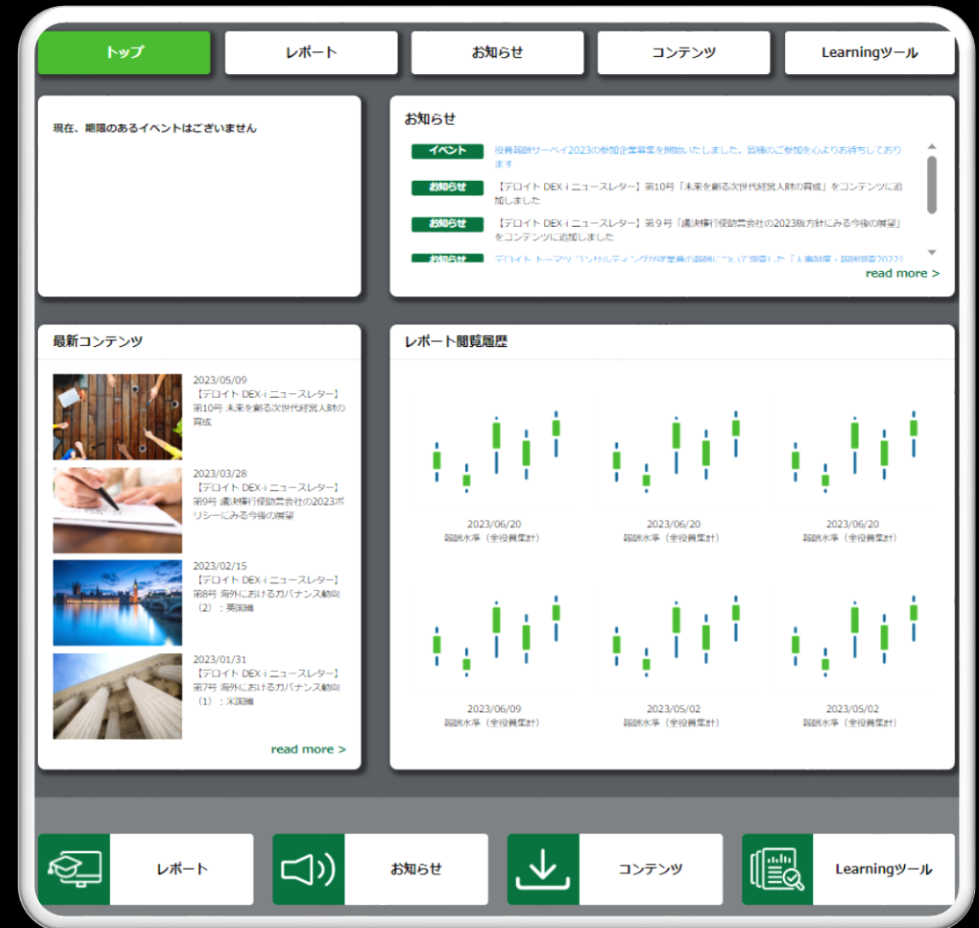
トップ | レポート | お知らせ | コンテンツ | Learningツール

現在、期限のあるイベントはございません

お知らせ

イベント 役員報酬サーベイ2023の参加企業募集を開始いたしました。皆様のご参加を心よりお待ちしております

お知らせ 【デロイト DEX-i ニュースレター】第10号「未来を創る次世代経営人財の育成」をコンテンツに追加しました

お知らせ 【デロイト DEX-i ニュースレター】第9号「議決権行使助言会社の2023年版方針にみる今後の展望」をコンテンツに追加しました

お知らせ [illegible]

read more >

最新コンテンツ

2023/05/09
【デロイト DEX-i ニュースレター】第10号 未来を創る次世代経営人財の育成

2023/03/28
【デロイト DEX-i ニュースレター】第9号 議決権行使助言会社の2023ポリシーにみる今後の展望

2023/02/15
【デロイト DEX-i ニュースレター】第8号 海外におけるガバナンス動向（2）：英国編

2023/01/31
【デロイト DEX-i ニュースレター】第7号 海外におけるガバナンス動向（1）：米国編

read more >

レポート閲覧履歴

2023/06/20
報酬水準（全役員集計）

2023/06/20
報酬水準（全役員集計）

2023/06/20
報酬水準（全役員集計）

2023/06/09
報酬水準（全役員集計）

2023/05/02
報酬水準（全役員集計）

2023/05/02
報酬水準（全役員集計）

レポート

お知らせ

コンテンツ

Learningツール